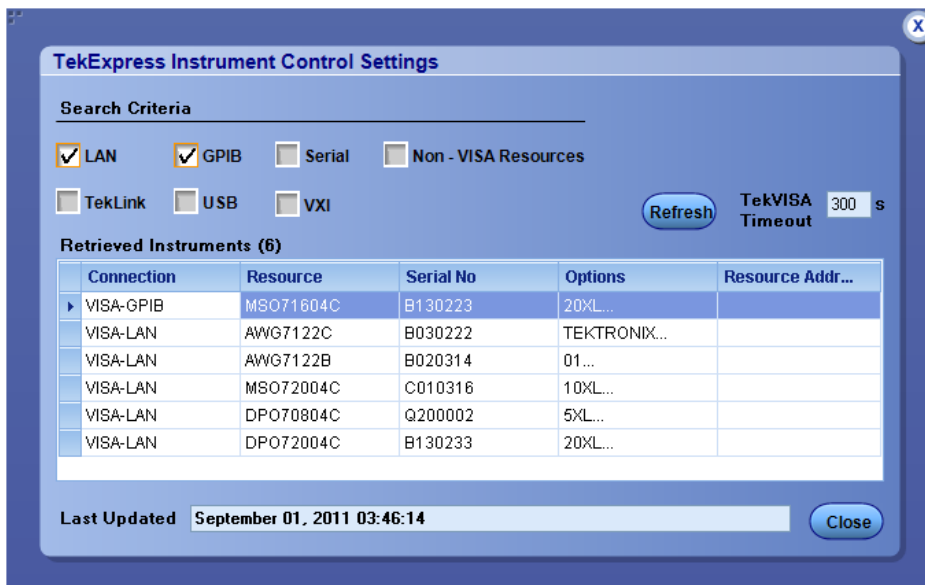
X

TekExpress Instrument Control Settings

Search Criteria

LAN GPIB Serial Non - VISA Resources

TekLink USB VXI

Refresh

TekVISA Timeout 300 s

Retrieved Instruments (6)

| Connection | Resource | Serial No | Options | Resource Addr... |
|---|---|---|---|---|
| VISA-GPIB | MSO71604C | B130223 | 20XL... | |
| VISA-LAN | AWG7122C | B030222 | TEKTRONIX... | |
| VISA-LAN | AWG7122B | B020314 | 01... | |
| VISA-LAN | MSO72004C | C010316 | 10XL... | |
| VISA-LAN | DPO70804C | Q200002 | 5XL... | |
| VISA-LAN | DPO72004C | B130233 | 20XL... | |

Last Updated September 01, 2011 03:46:14

Close